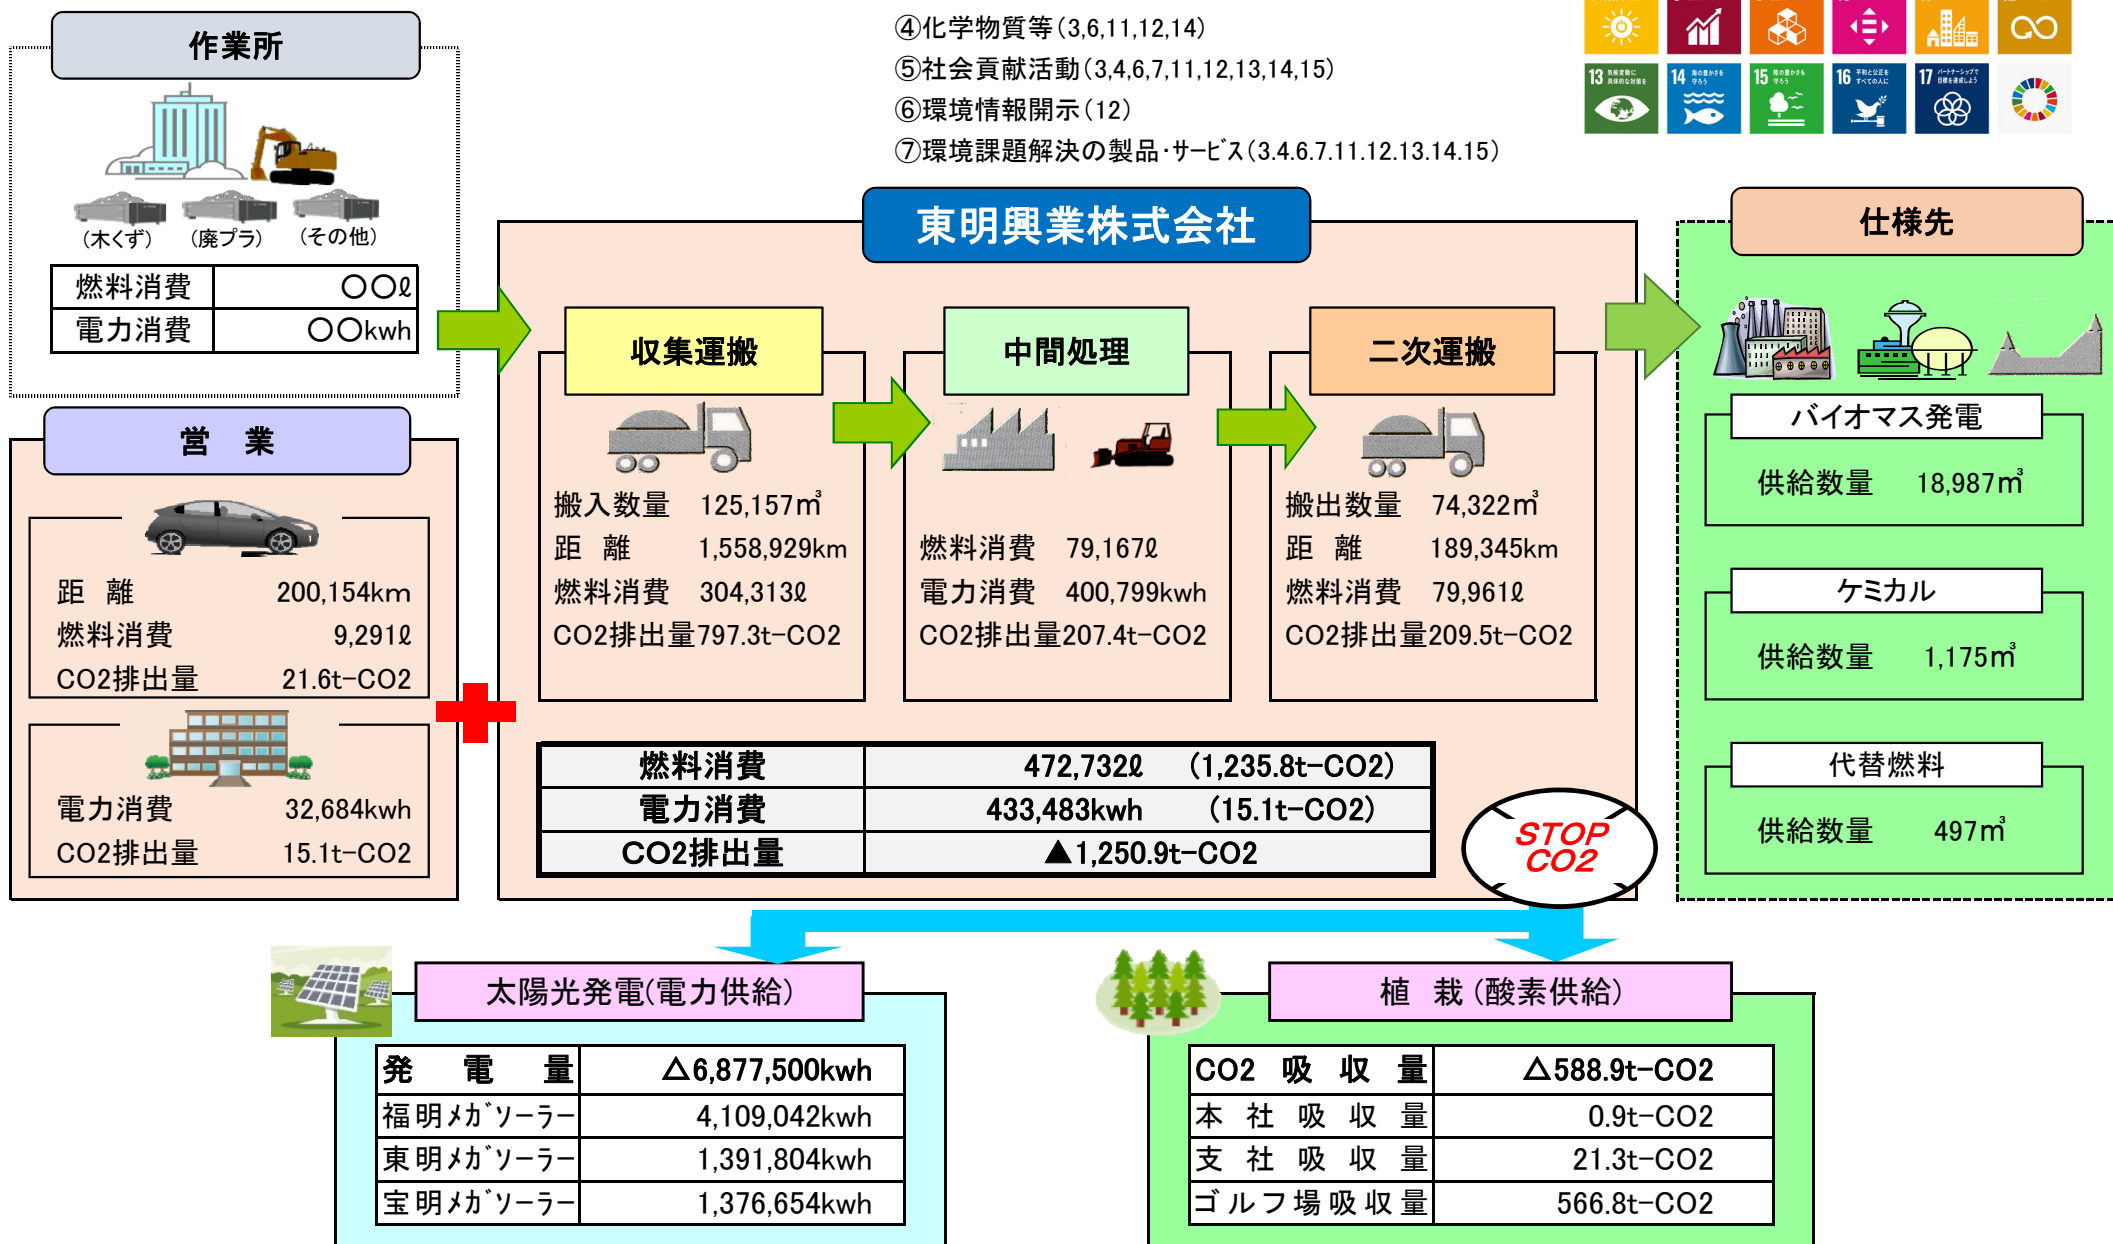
④化学物質等(3,6,11,12,14)
⑤社会貢献活動(3,4,6,7,11,12,13,14,15)
⑥環境情報開示(12)
⑦環境課題解決の製品･サービス(3.4.6.7.11.12.13.14.15)

13 14 15 16 17

作業所

(木くず) (廃プラ) (その他)

| 燃料消費 | ○○ℓ |
|---|---|
| 電力消費 | ○○kwh |

営 業

距 離 200,154km
燃料消費 9,291ℓ
CO2排出量 21.6t-CO2

電力消費 32,684kwh
CO2排出量 15.1t-CO2

東明興業株式会社

収集運搬
搬入数量 125,157㎥
距 離 1,558,929km
燃料消費 304,313ℓ
CO2排出量797.3t-CO2

中間処理
燃料消費 79,167ℓ
電力消費 400,799kwh
CO2排出量207.4t-CO2

二次運搬
搬出数量 74,322㎥
距 離 189,345km
燃料消費 79,961ℓ
CO2排出量209.5t-CO2

| 燃料消費 | 472,732ℓ (1,235.8t-CO2) |
|---|---|
| 電力消費 | 433,483kwh (15.1t-CO2) |
| CO2排出量 | ▲1,250.9t-CO2 |

STOP CO2

仕様先

バイオマス発電
供給数量 18,987㎥

ケミカル
供給数量 1,175㎥

代替燃料
供給数量 497㎥

太陽光発電(電力供給)

| 発 電 量 | △6,877,500kwh |
|---|---|
| 福明メガソーラー | 4,109,042kwh |
| 東明メガソーラー | 1,391,804kwh |
| 宝明メガソーラー | 1,376,654kwh |

植 栽(酸素供給)

| CO2 吸 収 量 | △588.9t-CO2 |
|---|---|
| 本 社 吸 収 量 | 0.9t-CO2 |
| 支 社 吸 収 量 | 21.3t-CO2 |
| ゴルフ場吸収量 | 566.8t-CO2 |